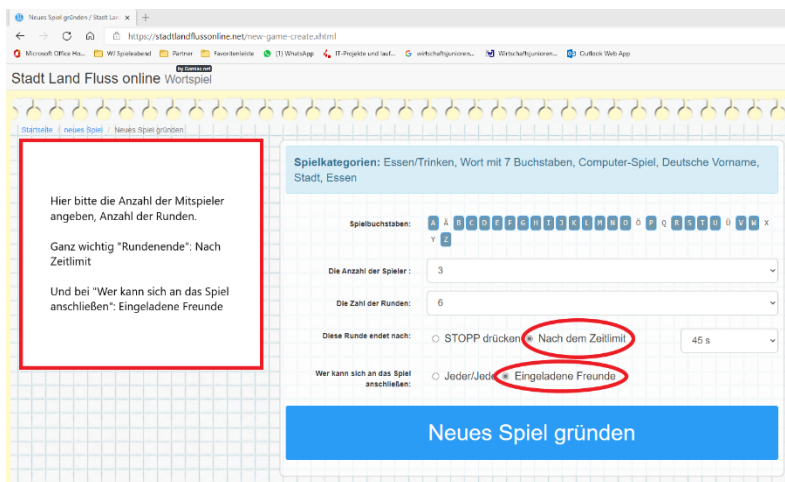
Neues Spiel gründen / Stadt Land ×  +

https://stadtlandflussonline.net/new-game-create.xhtml

Microsoft Office Ho... WJ Spieleabend Partner Favoritenleiste (1) WhatsApp IT-Projekte und lauf... wirtschaftsjunioren... Wirtschaftsjunioren... Outlook Web App

Stadt Land Fluss online Wortspiel

by Gamzeo.net

Startseite / neues Spiel / Neues Spiel gründen

Hier bitte die Anzahl der Mitspieler angeben, Anzahl der Runden.

Ganz wichtig "Rundenende": Nach Zeitlimit

Und bei "Wer kann sich an das Spiel anschließen": Eingeladene Freunde

Spielkategorien: Essen/Trinken, Wort mit 7 Buchstaben, Computer-Spiel, Deutsche Vorname, Stadt, Essen

Spielbuchstaben: A Ä B C D E F G H I J K L M N O Ö P Q R S T U Ü V W X Y Z

Die Anzahl der Spieler : 3

Die Zahl der Runden: 6

Diese Runde endet nach: STOPP drücken Nach dem Zeitlimit 45 s

Wer kann sich an das Spiel anschließen: Jeder/Jede Eingeladene Freunde

Neues Spiel gründen